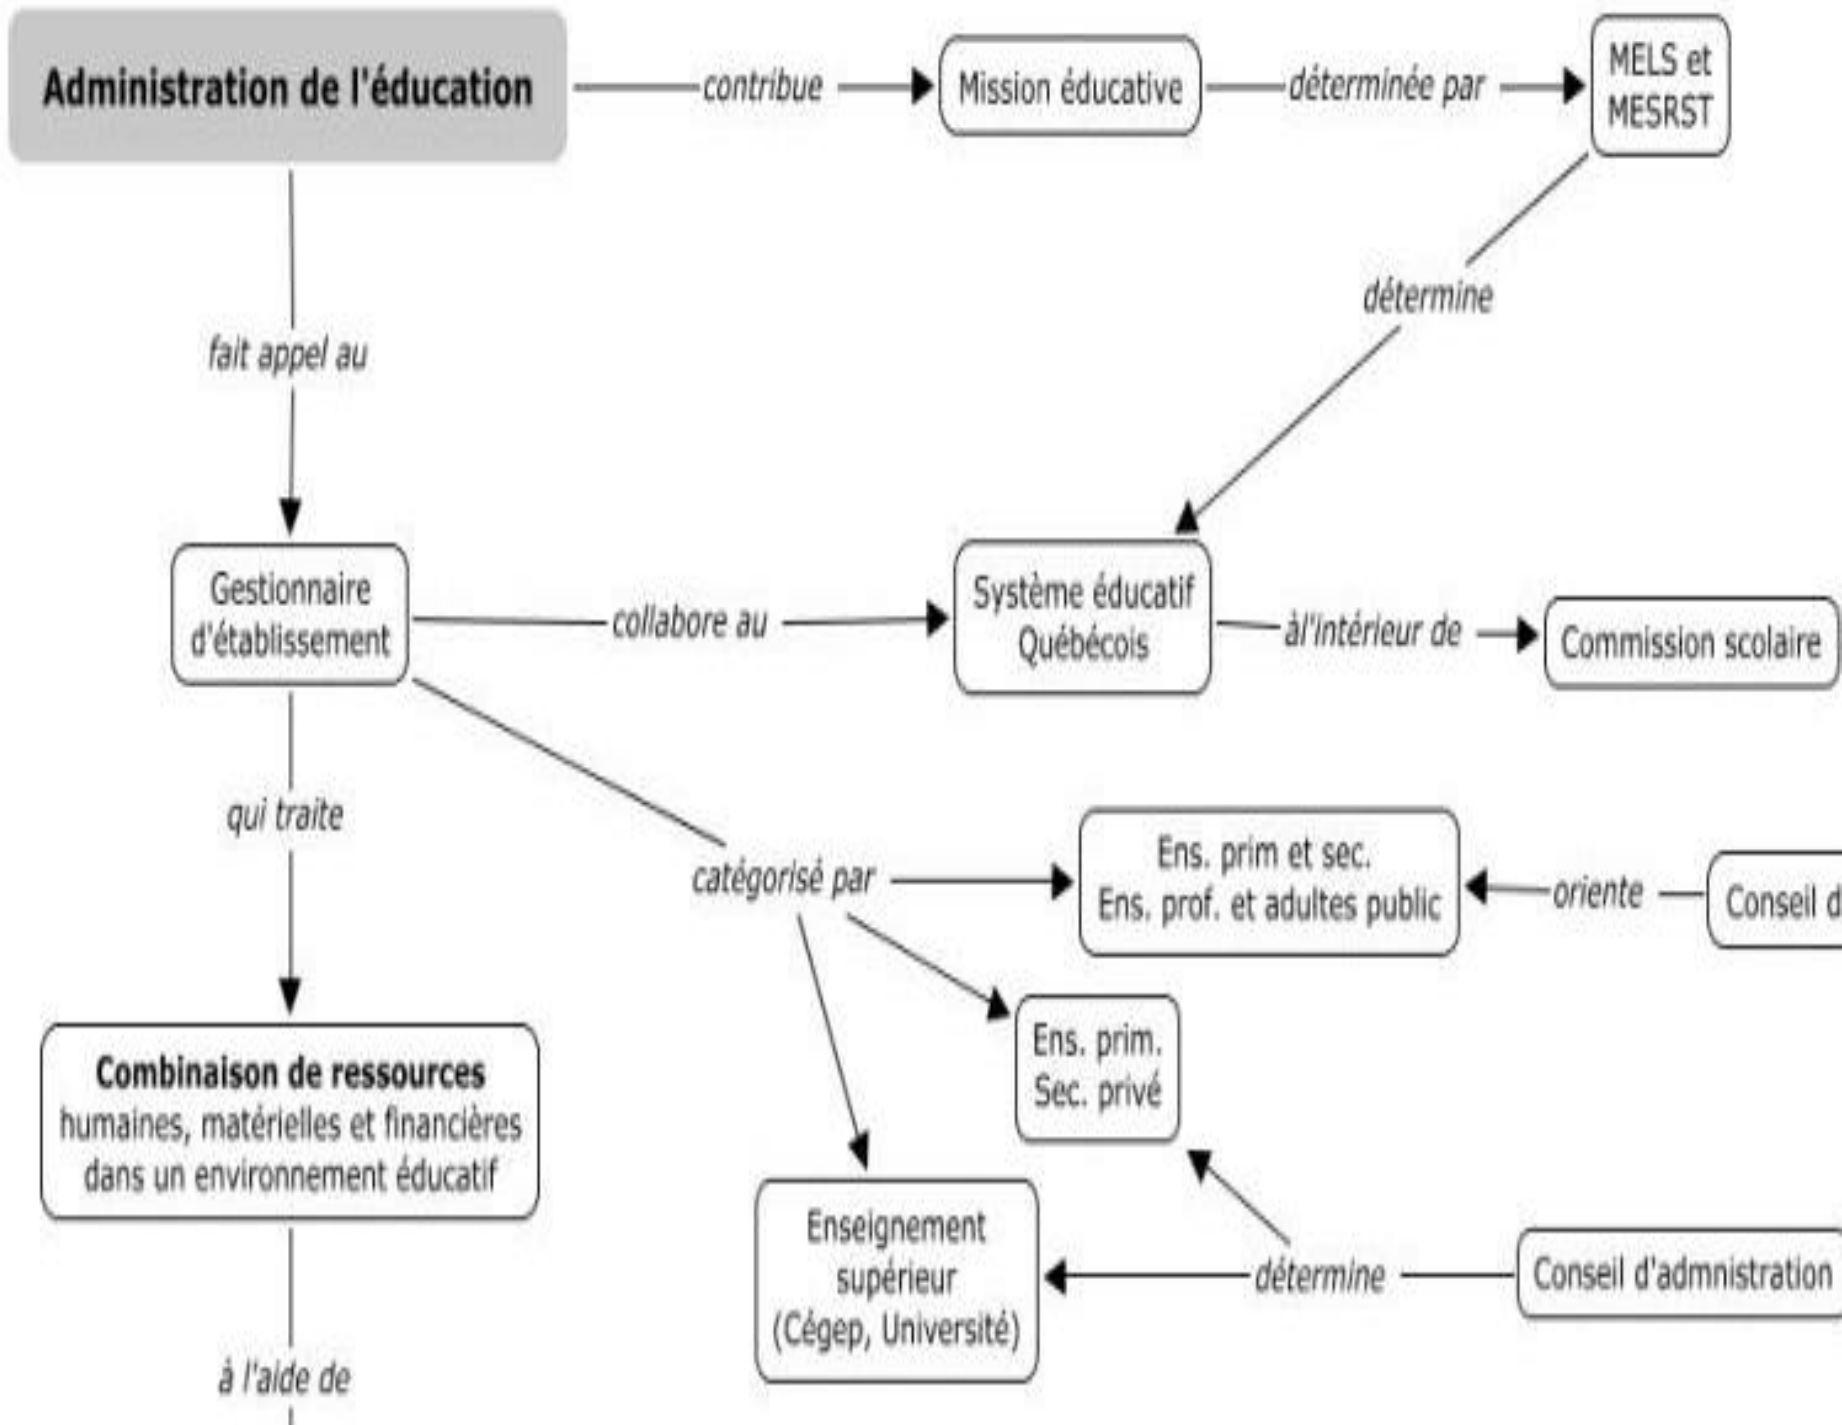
Administration de l'éducation

contribue

Mission éducative

déterminée par

MELS et MESRST

détermine

fait appel au

Gestionnaire d'établissement

collabore au

Système éducatif Québécois

àl'intérieur de

Commission scolaire

qui traite

catégorisé par

Ens. prim et sec. Ens. prof. et adultes public

oriente

Conseil d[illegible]

Ens. prim. Sec. privé

Combinaison de ressources humaines, matérielles et financières dans un environnement éducatif

Enseignement supérieur (Cégep, Université)

détermine

Conseil d'admnistration

à l'aide de